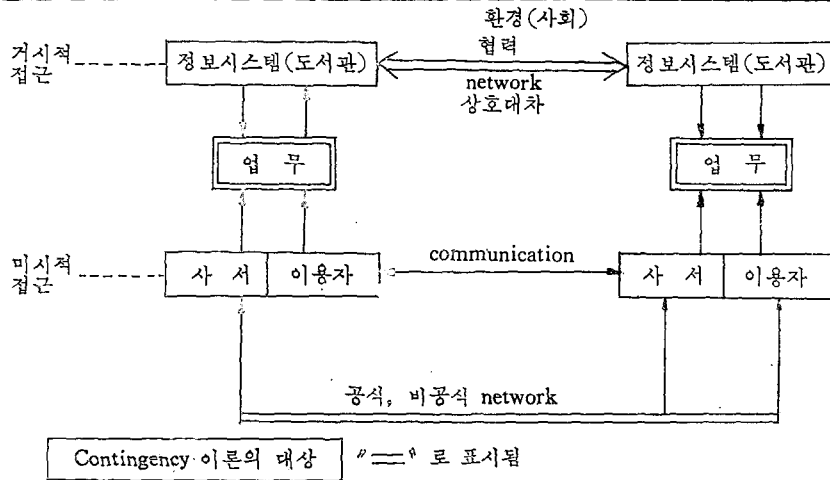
환경(사회)

거시적 접근

정보시스템(도서관)

협력

network 상호대차

정보시스템(도서관)

업 무

업 무

미시적 접근

사 서

이용자

communication

사 서

이용자

공식, 비공식 network

Contingency 이론의 대상

"══" 로 표시됨